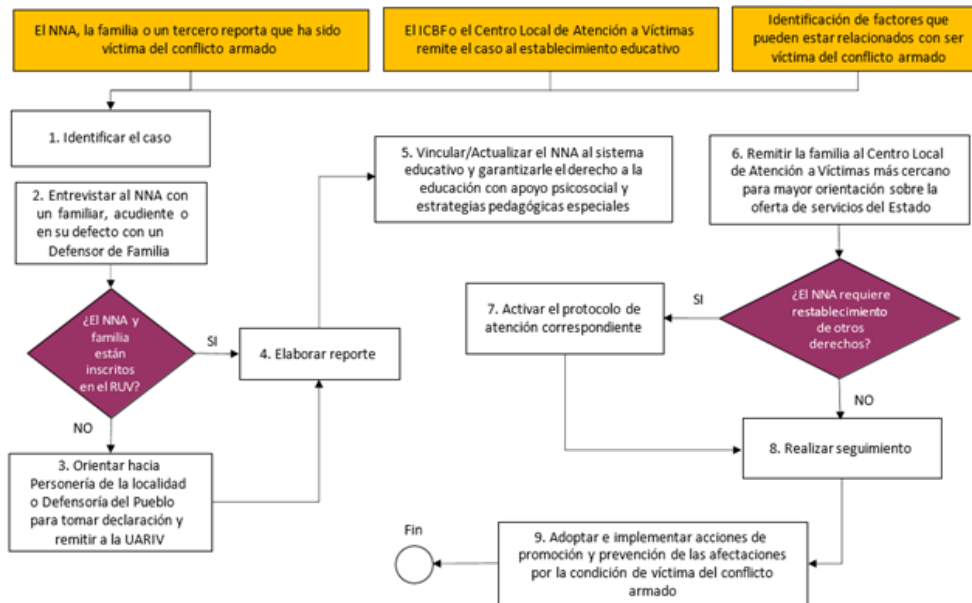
El NNA, la familia o un tercero reporta que ha sido víctima del conflicto armado

El ICBF o el Centro Local de Atención a Víctimas remite el caso al establecimiento educativo

Identificación de factores que pueden estar relacionados con ser víctima del conflicto armado

1. Identificar el caso

2. Entrevistar al NNA con un familiar, acudiente o en su defecto con un Defensor de Familia

¿El NNA y familia están inscritos en el RUV?

SI

NO

4. Elaborar reporte

3. Orientar hacia Personería de la localidad o Defensoría del Pueblo para tomar declaración y remitir a la UARIV

5. Vincular/Actualizar el NNA al sistema educativo y garantizarle el derecho a la educación con apoyo psicosocial y estrategias pedagógicas especiales

6. Remitir la familia al Centro Local de Atención a Víctimas más cercano para mayor orientación sobre la oferta de servicios del Estado

¿El NNA requiere restablecimiento de otros derechos?

SI

7. Activar el protocolo de atención correspondiente

NO

8. Realizar seguimiento

9. Adoptar e implementar acciones de promoción y prevención de las afectaciones por la condición de víctima del conflicto armado

Fin